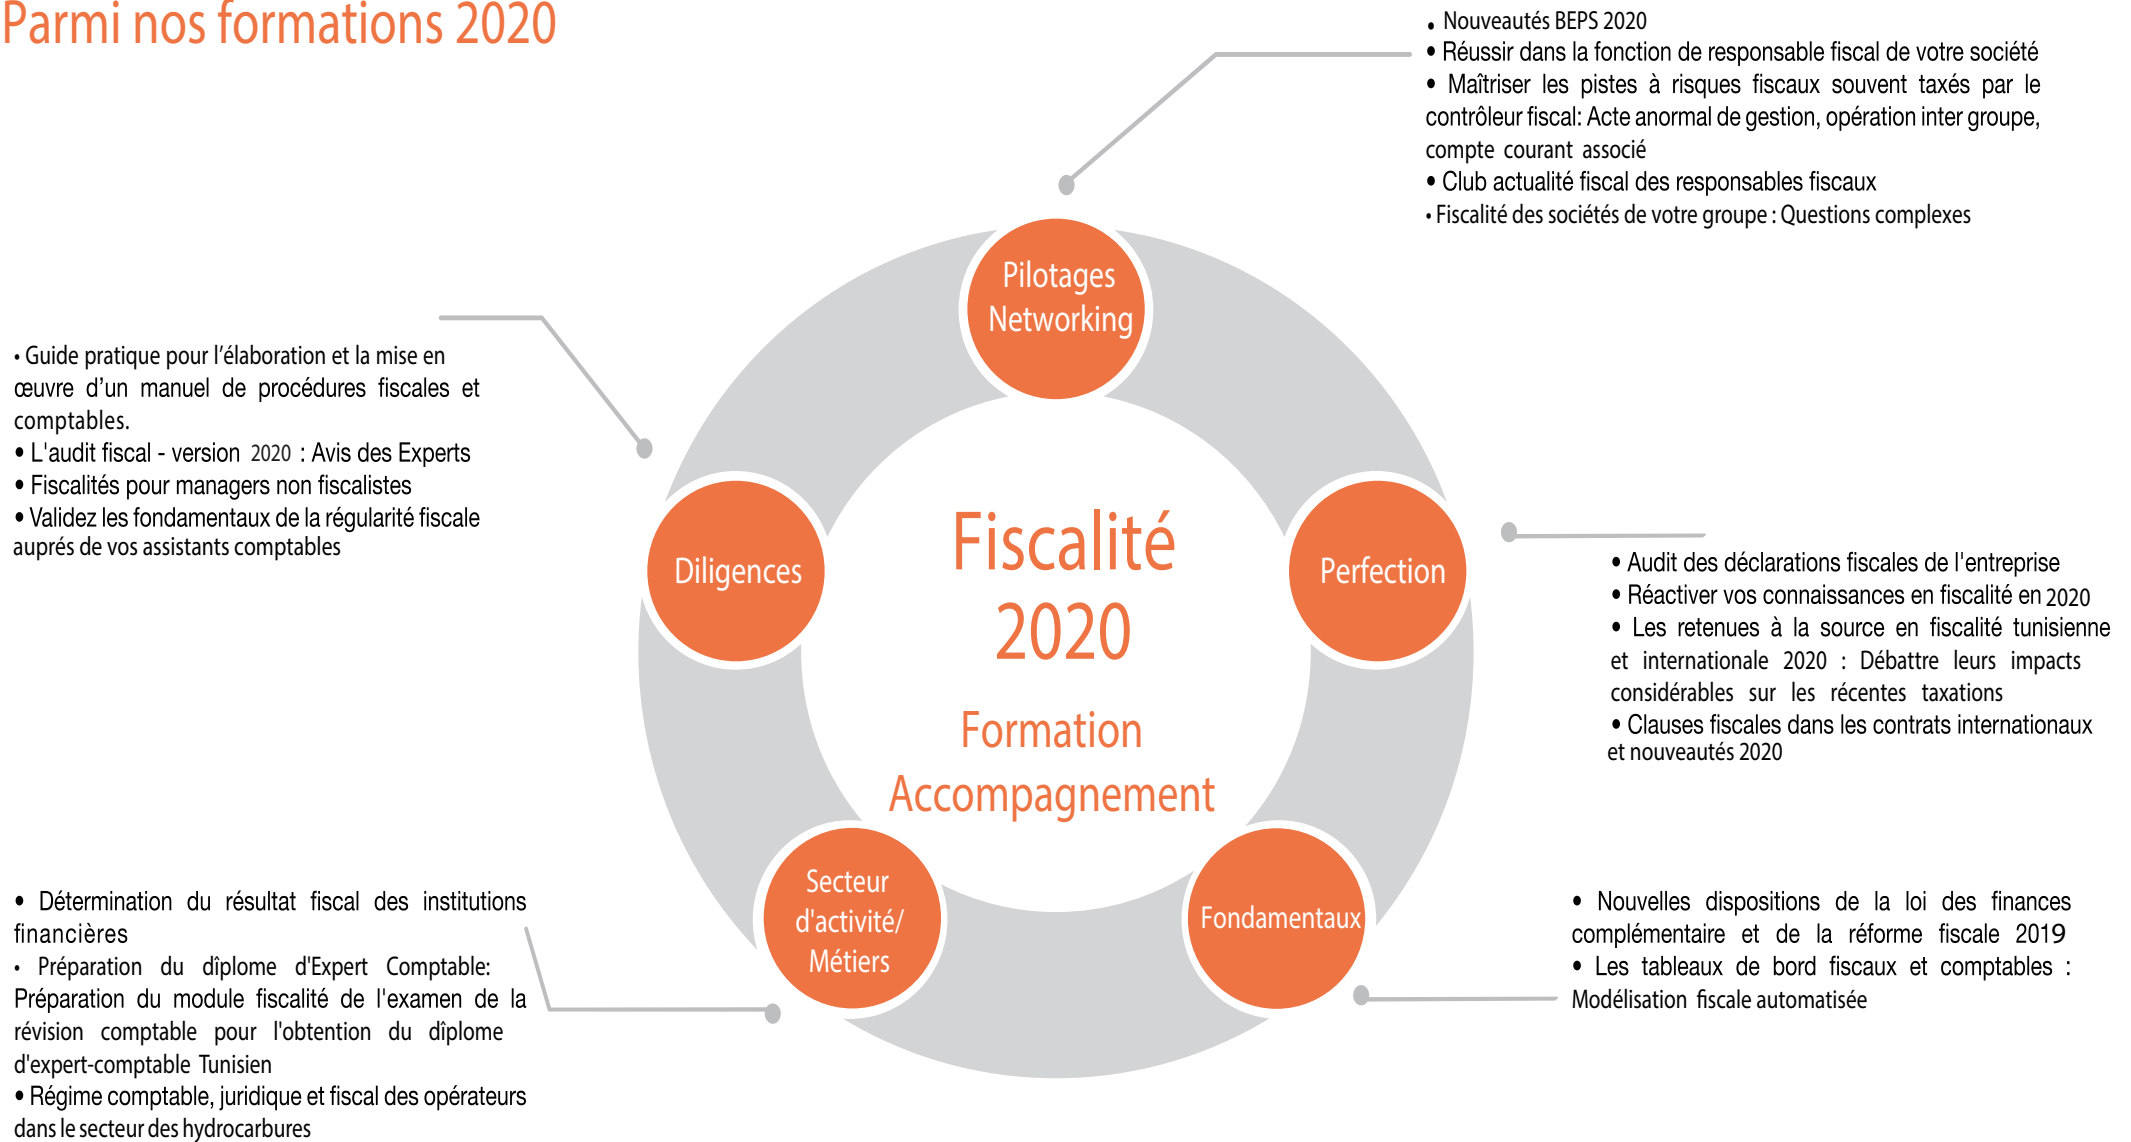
Parmi nos formations 2020

• Nouveautés BEPS 2020
• Réussir dans la fonction de responsable fiscal de votre société
• Maîtriser les pistes à risques fiscaux souvent taxés par le contrôleur fiscal: Acte anormal de gestion, opération inter groupe, compte courant associé
• Club actualité fiscal des responsables fiscaux
• Fiscalité des sociétés de votre groupe : Questions complexes

• Guide pratique pour l'élaboration et la mise en œuvre d'un manuel de procédures fiscales et comptables.
• L'audit fiscal - version 2020 : Avis des Experts
• Fiscalités pour managers non fiscalistes
• Validez les fondamentaux de la régularité fiscale auprés de vos assistants comptables

Pilotages Networking

Diligences

Fiscalité 2020

Formation Accompagnement

Perfection

Secteur d'activité/ Métiers

Fondamentaux

• Audit des déclarations fiscales de l'entreprise
• Réactiver vos connaissances en fiscalité en 2020
• Les retenues à la source en fiscalité tunisienne et internationale 2020 : Débattre leurs impacts considérables sur les récentes taxations
• Clauses fiscales dans les contrats internationaux et nouveautés 2020

• Détermination du résultat fiscal des institutions financières
• Préparation du dîplome d'Expert Comptable: Préparation du module fiscalité de l'examen de la révision comptable pour l'obtention du dîplome d'expert-comptable Tunisien
• Régime comptable, juridique et fiscal des opérateurs dans le secteur des hydrocarbures

• Nouvelles dispositions de la loi des finances complémentaire et de la réforme fiscale 2019
• Les tableaux de bord fiscaux et comptables : Modélisation fiscale automatisée